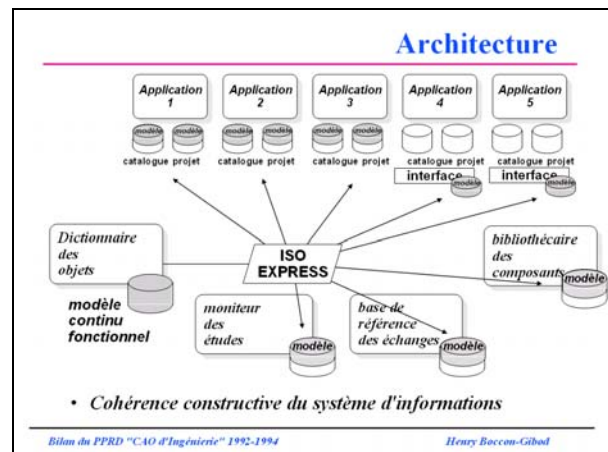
Architecture

Application 1
modèle modèle
catalogue projet

Application 2
modèle modèle
catalogue projet

Application 3
modèle modèle
catalogue projet

Application 4
catalogue projet
interface
modèle

Application 5
catalogue projet
interface
modèle

Dictionnaire des objets

modèle continu fonctionnel

ISO EXPRESS

bibliothécaire des composants
modèle

moniteur des études
modèle

base de référence des échanges
modèle

• Cohérence constructive du système d'informations

Bilan du PPRD "CAO d'Ingénierie" 1992-1994

Henry Boccon-Gibod